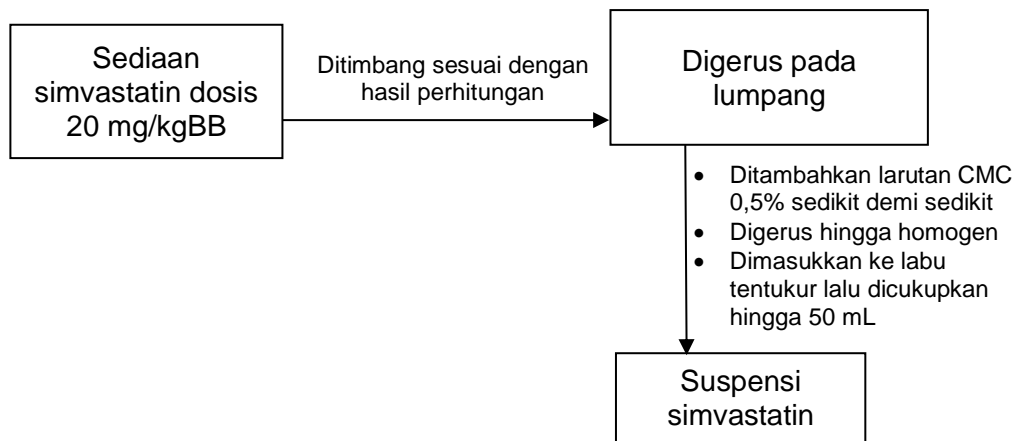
Sediaan simvastatin dosis 20 mg/kgBB

Ditimbang sesuai dengan hasil perhitungan

Digerus pada lumpang

- Ditambahkan larutan CMC 0,5% sedikit demi sedikit
- Digerus hingga homogen
- Dimasukkan ke labu tentukur lalu dicukupkan hingga 50 mL

Suspensi simvastatin